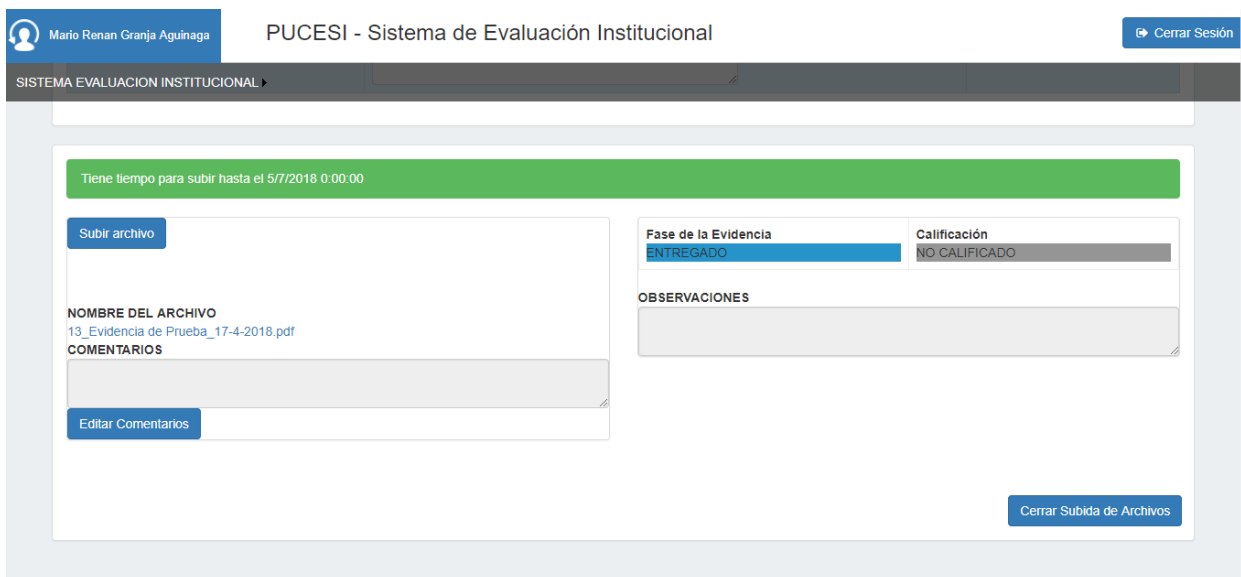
Mario Renan Granja Aguinaga

PUCESI - Sistema de Evaluación Institucional

Cerrar Sesión

SISTEMA EVALUACION INSTITUCIONAL

Tiene tiempo para subir hasta el 5/7/2018 0:00:00

Subir archivo

NOMBRE DEL ARCHIVO
13_Evidencia de Prueba_17-4-2018.pdf
COMENTARIOS

Editar Comentarios

| Fase de la Evidencia | Calificación |
|---|---|
| ENTREGADO | NO CALIFICADO |

OBSERVACIONES

Cerrar Subida de Archivos